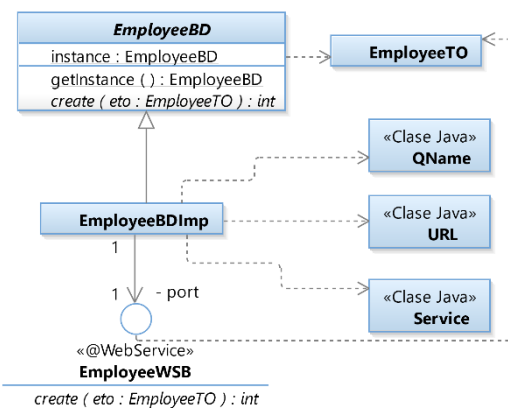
EmployeeBD

instance : EmployeeBD

getInstance ( ) : EmployeeBD

create ( eto : EmployeeTO ) : int

EmployeeTO

«Clase Java»
QName

EmployeeBDImp

«Clase Java»
URL

1

1

- port

«Clase Java»
Service

«@WebService»
EmployeeWSB

create ( eto : EmployeeTO ) : int